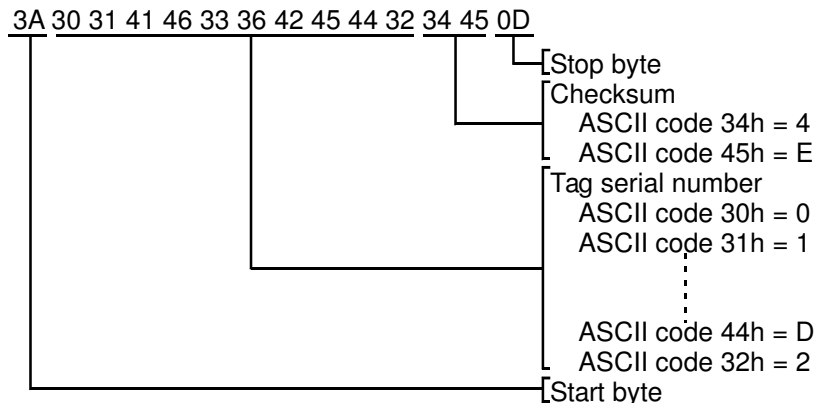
3A 30 31 41 46 33 36 42 45 44 32 34 45 0D

Stop byte

Checksum
ASCII code 34h = 4
ASCII code 45h = E

Tag serial number
ASCII code 30h = 0
ASCII code 31h = 1

ASCII code 44h = D
ASCII code 32h = 2

Start byte